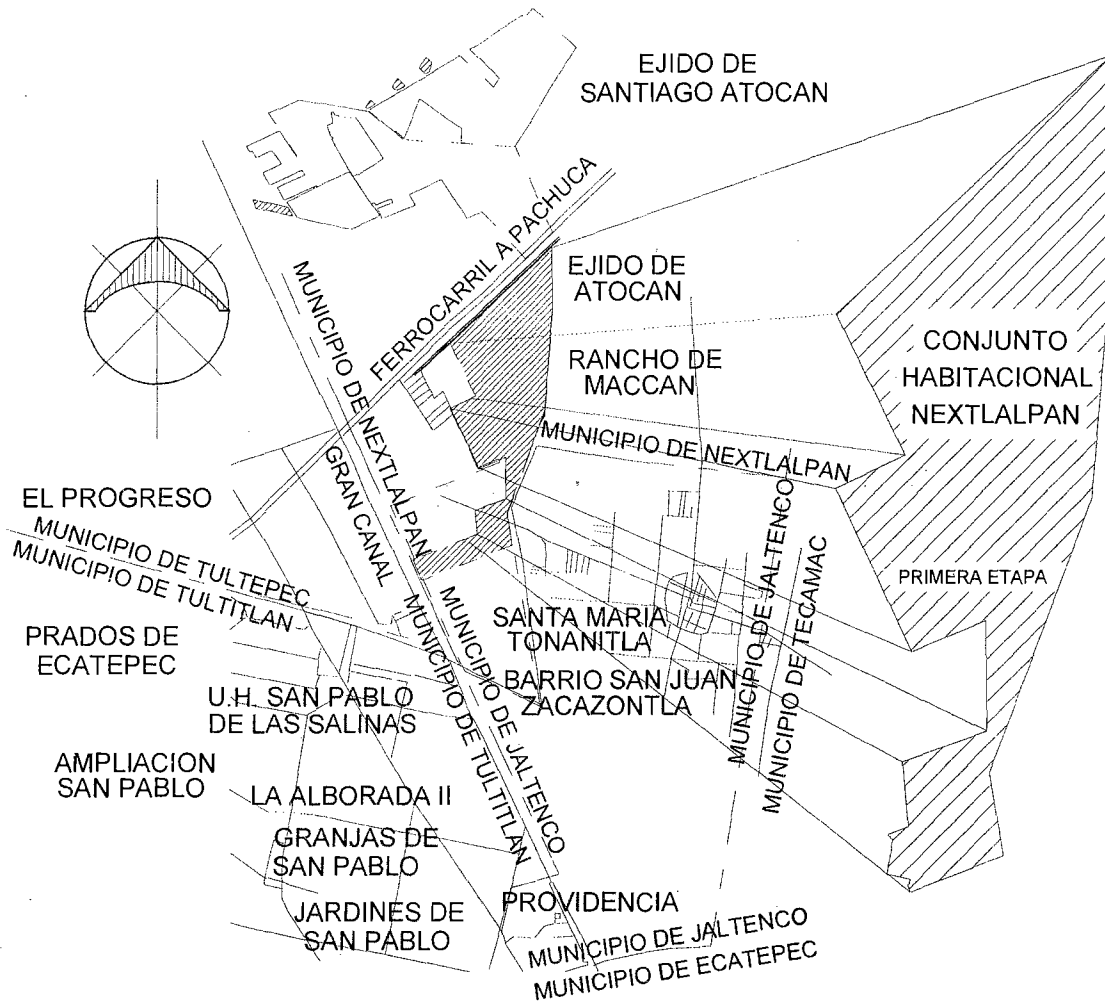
EJIDO DE SANTIAGO ATOCAN

FERROCARRIL A PACHUCA

MUNICIPIO DE NEXTLALPAN

EJIDO DE ATOCAN

RANCHO DE MACCAN

CONJUNTO HABITACIONAL NEXTLALPAN

MUNICIPIO DE NEXTLALPAN

EL PROGRESO

GRAN CANAL

MUNICIPIO DE TULTEPEC
MUNICIPIO DE TULTITLAN

MUNICIPIO DE JALTENCO

MUNICIPIO DE TECAMAC

PRIMERA ETAPA

PRADOS DE ECATEPEC

SANTA MARIA TONANITLA

BARRIO SAN JUAN ZACAZONTLA

MUNICIPIO DE JALTENCO

MUNICIPIO DE TULTITLAN

U.H. SAN PABLO DE LAS SALINAS

AMPLIACION SAN PABLO

LA ALBORADA II

GRANJAS DE SAN PABLO

JARDINES DE SAN PABLO

PROVIDENCIA

MUNICIPIO DE JALTENCO
MUNICIPIO DE ECATEPEC